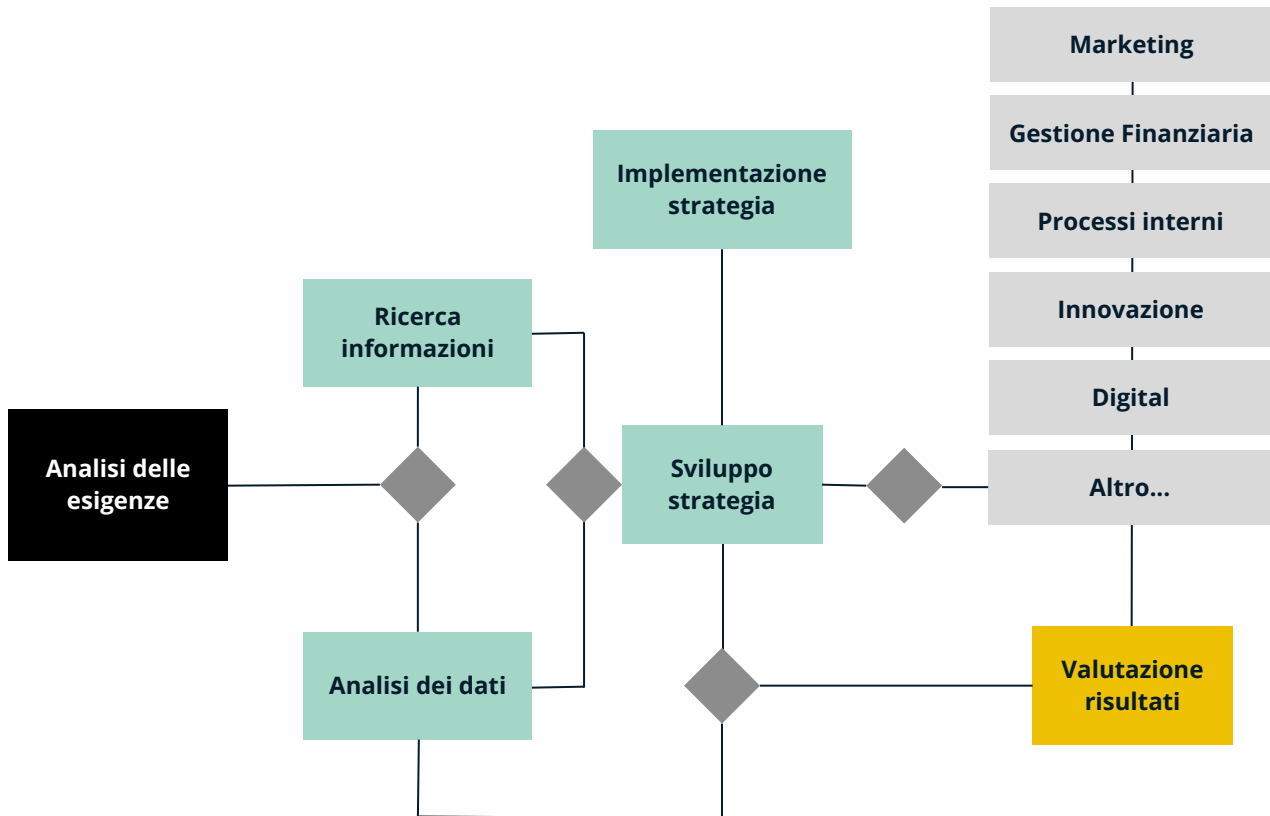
Marketing

Gestione Finanziaria

Processi interni

Innovazione

Digital

Altro...

Implementazione strategia

Ricerca informazioni

Analisi delle esigenze

Sviluppo strategia

Analisi dei dati

Valutazione risultati